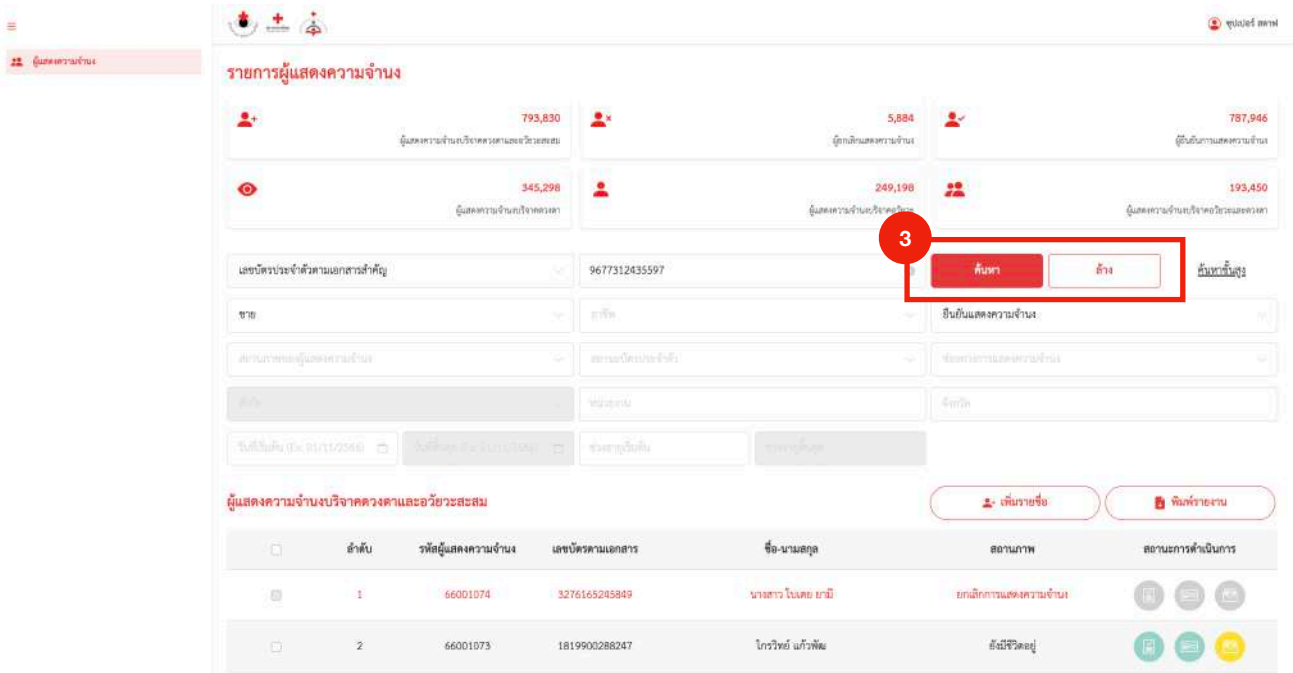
ผู้แสดงความจำนง

ซุปเปอร์ สตาฟ

รายการผู้แสดงความจำนง

793,830
ผู้แสดงความจำนงบริจาคดวงตาและอวัยวะสะสม

5,884
ผู้ยกเลิกแสดงความจำนง

787,946
ผู้ยืนยันการแสดงความจำนง

345,298
ผู้แสดงความจำนงบริจาคดวงตา

249,198
ผู้แสดงความจำนงบริจาคอวัยวะ

193,450
ผู้แสดงความจำนงบริจาคอวัยวะและดวงตา

3

เลขบัตรประจำตัวตามเอกสารสำคัญ | 9677312435597 | ค้นหา | ล้าง | ค้นหาขั้นสูง

ชาย | ภาษีค | ยืนยันแสดงความจำนง

สถานภาพของผู้แสดงความจำนง | สถานะบัตรประจำตัว | ช่องทางการแสดงความจำนง

สังกัด | หน่วยงาน | จังหวัด

วันที่เริ่มต้น (Ex. 01/11/2566) | วันที่สิ้นสุด (Ex. 01/11/2566) | ช่วงอายุเริ่มต้น | ช่วงอายุสิ้นสุด

ผู้แสดงความจำนงบริจาคดวงตาและอวัยวะสะสม

เพิ่มรายชื่อ | พิมพ์รายงาน

| | ลำดับ | รหัสผู้แสดงความจำนง | เลขบัตรตามเอกสาร | ชื่อ-นามสกุล | สถานภาพ | สถานะการดำเนินการ |
|---|---|---|---|---|---|---|
| | 1 | 66001074 | 3276165245849 | นางสาว โบเดย ยามี | ยกเลิกการแสดงความจำนง | |
| | 2 | 66001073 | 1819900288247 | ไกรวิทย์ แก้วพัฒ | ยังมีชีวิตอยู่ | |